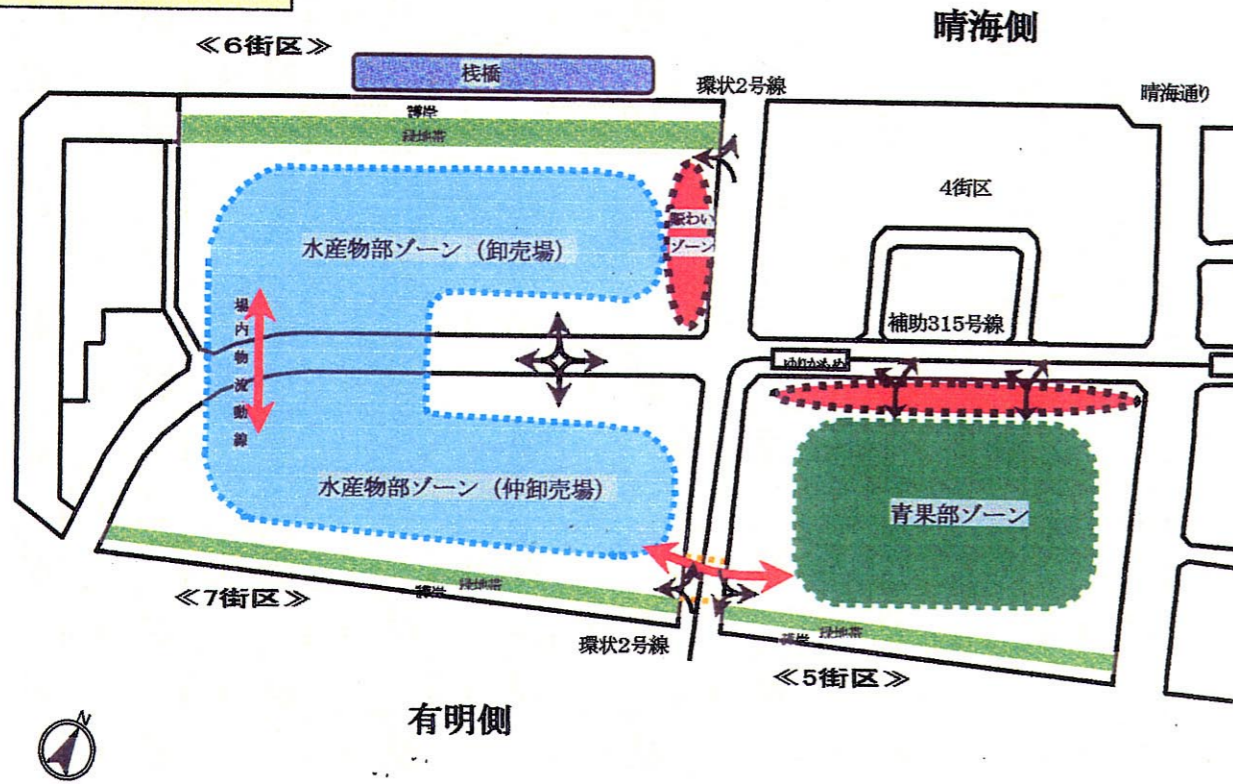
晴海側

≪6街区≫

桟橋

環状2号線

晴海通り

護岸

緑地帯

4街区

賑わいゾーン

水産物部ゾーン（卸売場）

場内物流動線

補助315号線

ゆりかもめ

水産物部ゾーン（仲卸売場）

青果部ゾーン

≪7街区≫

護岸

緑地帯

環状2号線

護岸

緑地帯

≪5街区≫

有明側

N